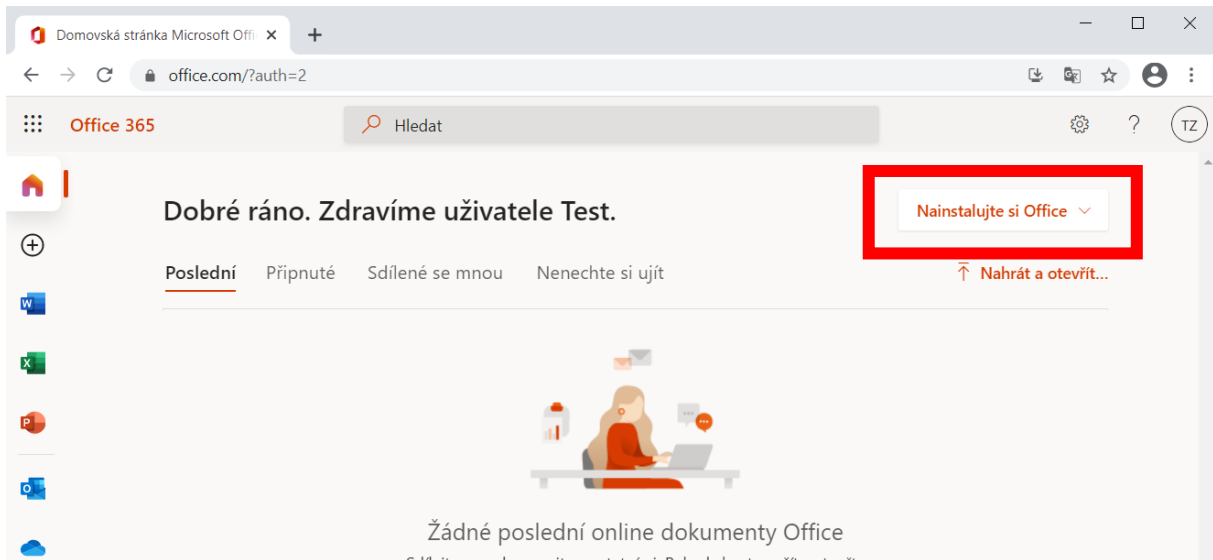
Domovská stránka Microsoft Offi ×
+
office.com/?auth=2
Office 365
Hledat
TZ
Dobré ráno. Zdravíme uživatele Test.
Nainstalujte si Office
Poslední Připnuté Sdílené se mnou Nenechte si ujít
Nahrát a otevřít...
Žádné poslední online dokumenty Office
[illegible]